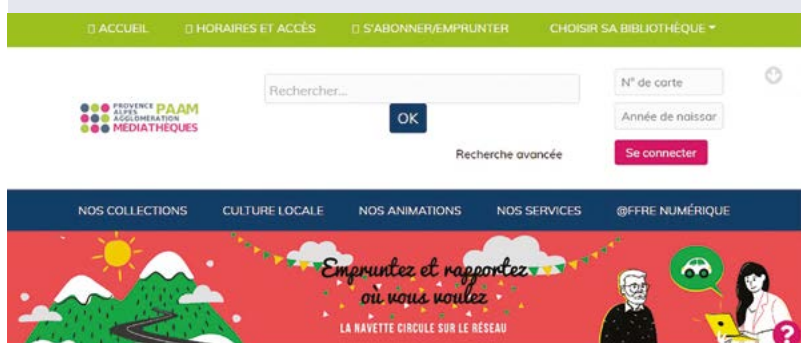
□ ACCUEIL □ HORAIRES ET ACCÈS □ S'ABONNER/EMPRUNTER CHOISIR SA BIBLIOTHÈQUE ▾

PROVENCE ALPES AGGLOMÉRATION PAAM MÉDIATHÈQUES

Rechercher...

OK

Recherche avancée

N° de carte

Année de naissar

Se connecter

NOS COLLECTIONS CULTURE LOCALE NOS ANIMATIONS NOS SERVICES @FFRE NUMÉRIQUE

Empruntez et rapportez où vous voulez

LA NAVETTE CIRCULE SUR LE RÉSEAU